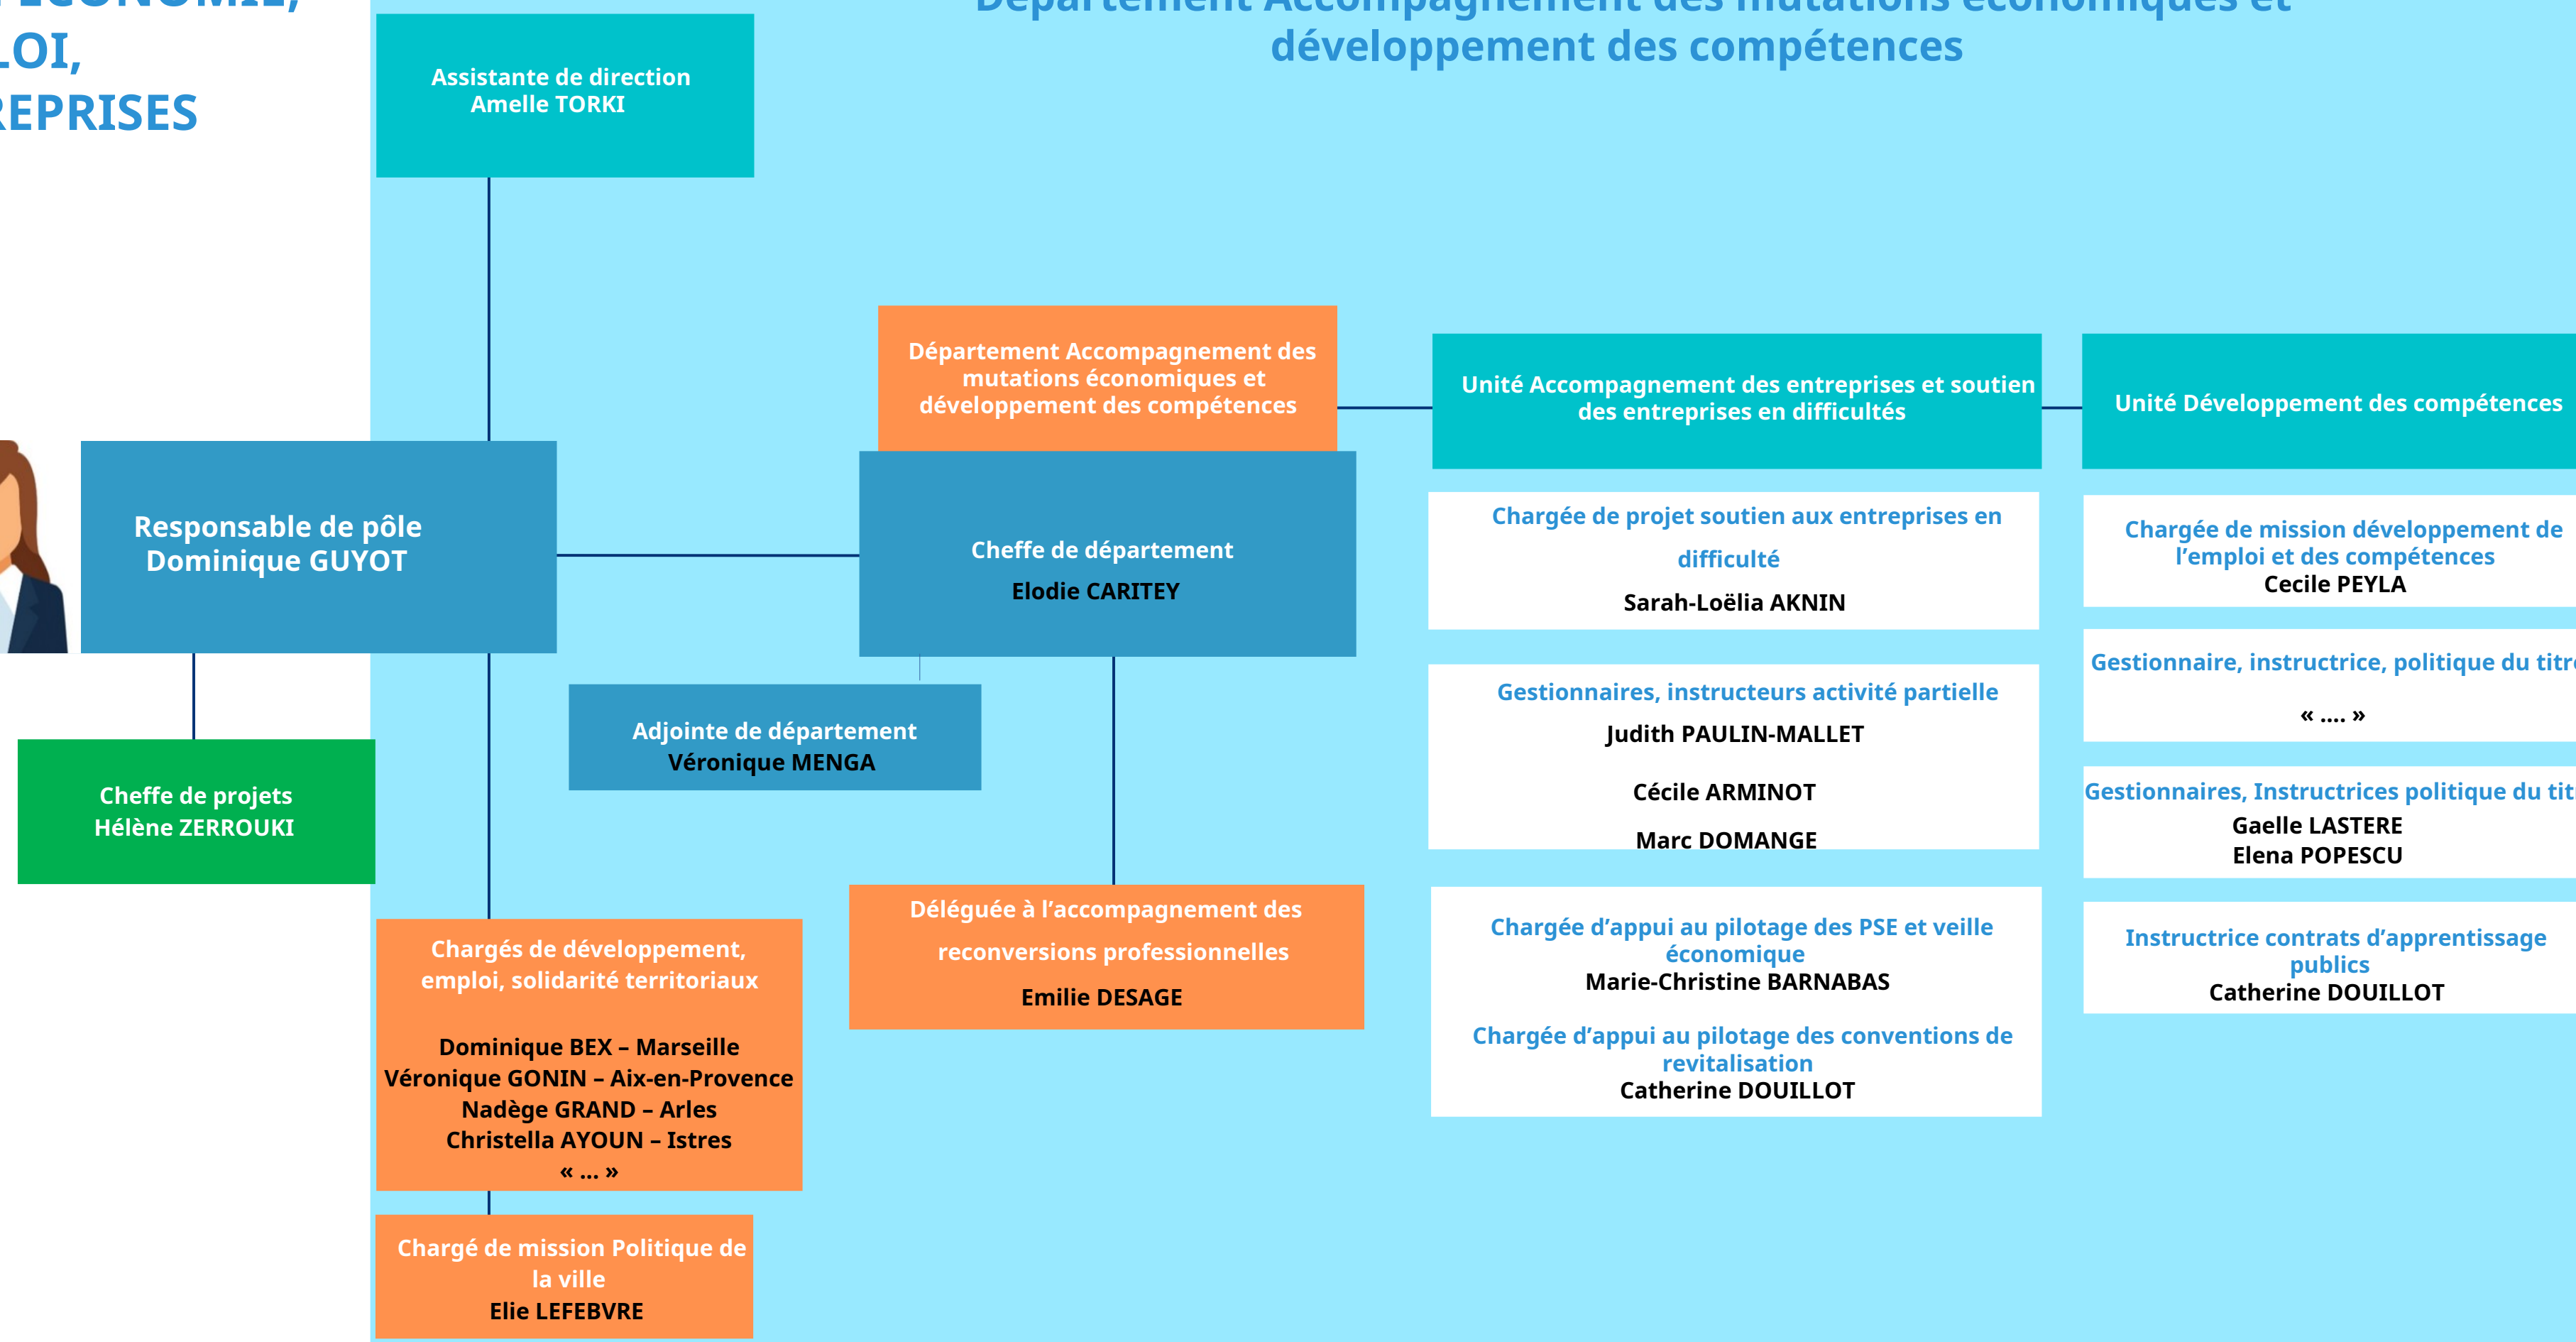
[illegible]ECONOMIE,
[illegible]LOI,
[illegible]REPRISES

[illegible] Accompagnement des mutations économiques et développement des compétences

Assistante de direction
Amelle TORKI

Département Accompagnement des mutations économiques et développement des compétences

Unité Accompagnement des entreprises et soutien des entreprises en difficultés

Unité Développement des compétences

Responsable de pôle
Dominique GUYOT

Cheffe de département
Elodie CARITEY

Chargée de projet soutien aux entreprises en difficulté
Sarah-Loëlia AKNIN

Chargée de mission développement de l'emploi et des compétences
Cecile PEYLA

Gestionnaire, instructrice, politique du titr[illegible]
« .... »

Adjointe de département
Véronique MENGA

Gestionnaires, instructeurs activité partielle
Judith PAULIN-MALLET
Cécile ARMINOT
Marc DOMANGE

Cheffe de projets
Hélène ZERROUKI

Gestionnaires, Instructrices politique du tit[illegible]
Gaelle LASTERE
Elena POPESCU

Déléguée à l'accompagnement des reconversions professionnelles
Emilie DESAGE

Chargés de développement, emploi, solidarité territoriaux

Dominique BEX – Marseille
Véronique GONIN – Aix-en-Provence
Nadège GRAND – Arles
Christella AYOUN – Istres
« ... »

Chargée d'appui au pilotage des PSE et veille économique
Marie-Christine BARNABAS

Chargée d'appui au pilotage des conventions de revitalisation
Catherine DOUILLOT

Instructrice contrats d'apprentissage publics
Catherine DOUILLOT

Chargé de mission Politique de la ville
Elie LEFEBVRE